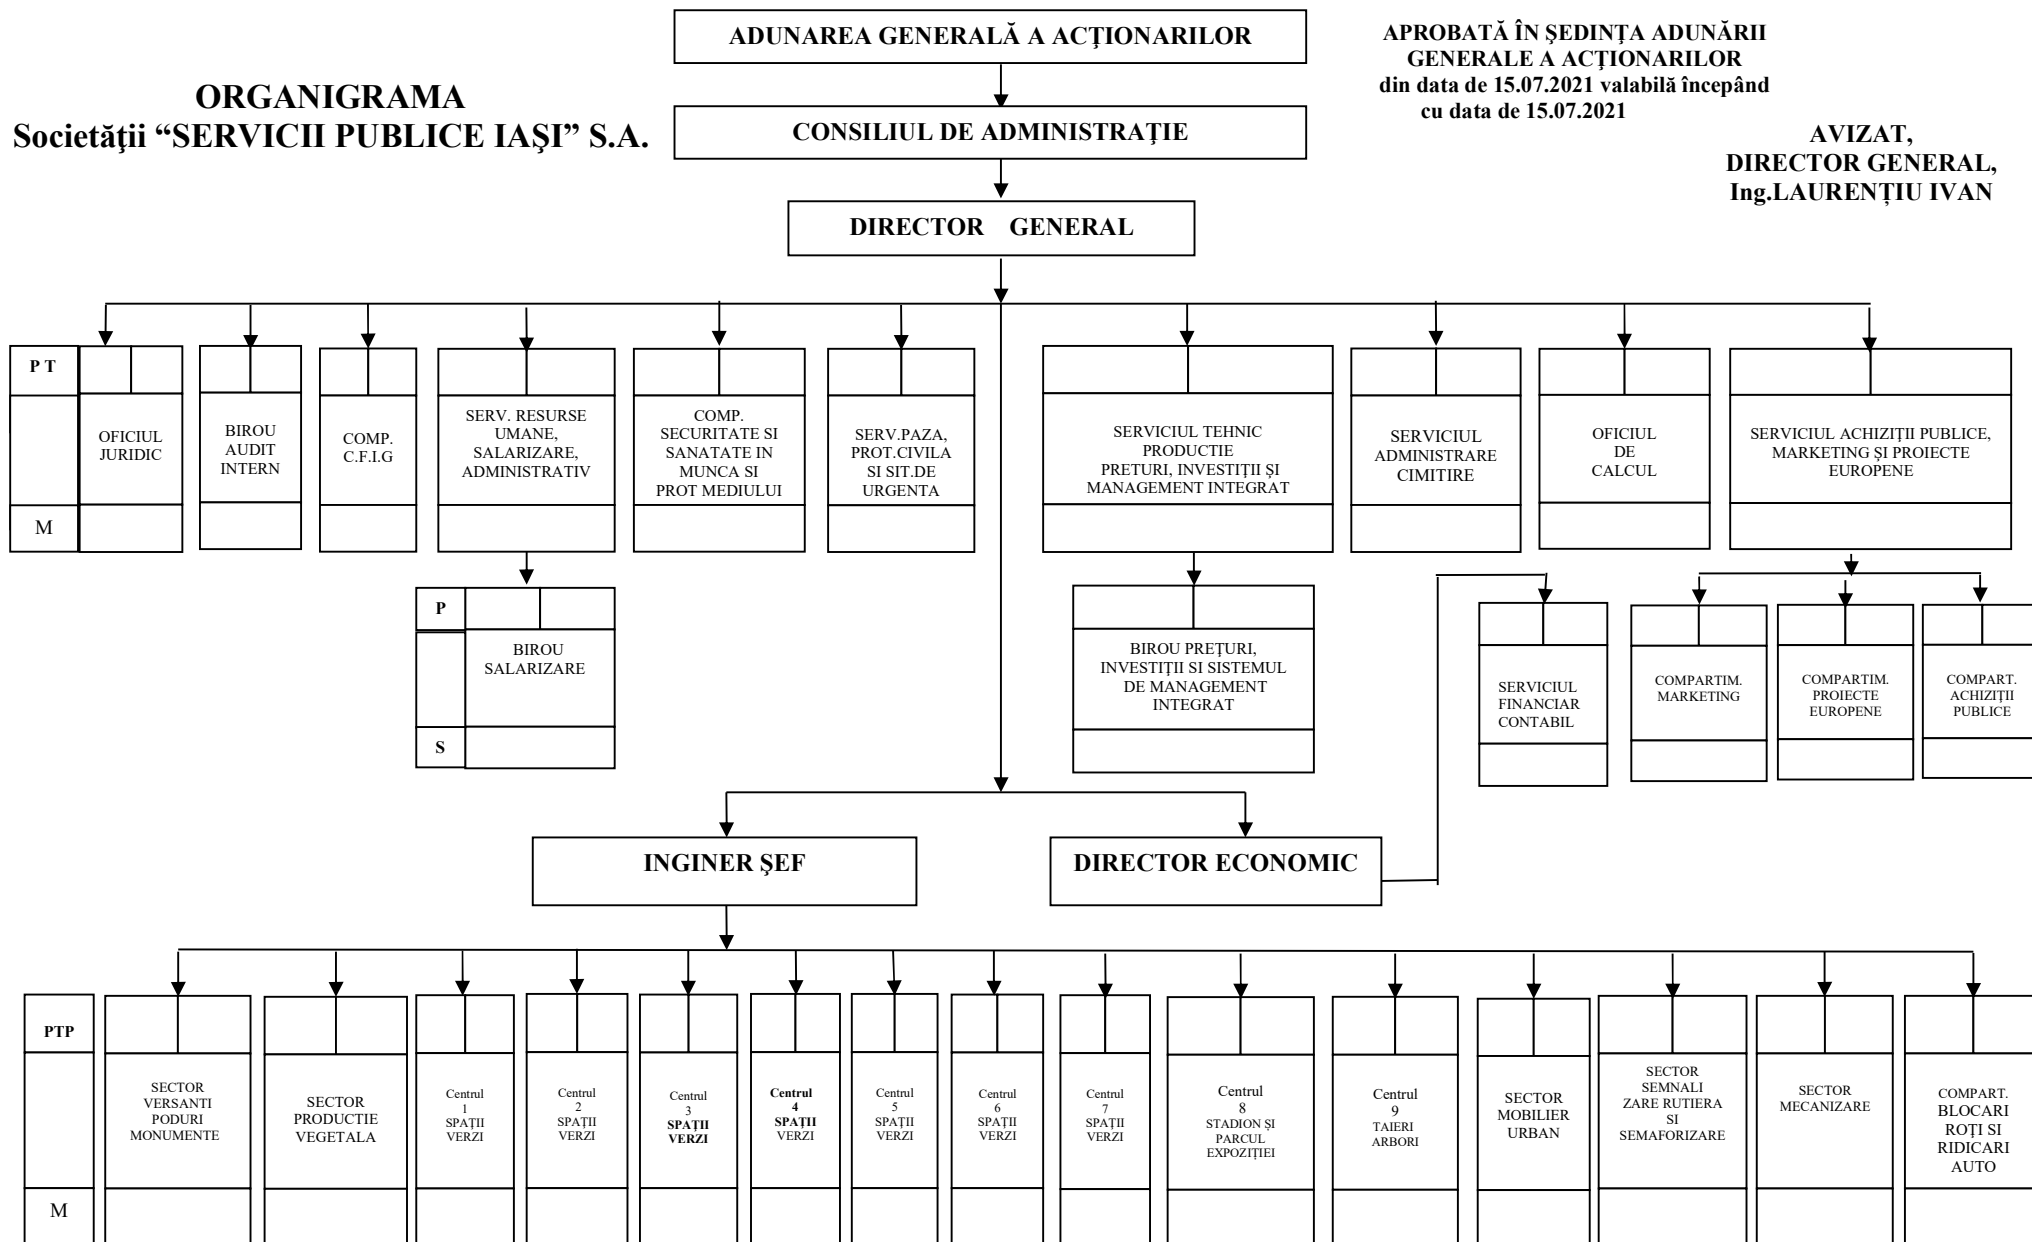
ORGANIGRAMA
Societăţii "SERVICII PUBLICE IAŞI" S.A.

ADUNAREA GENERALĂ A ACȚIONARILOR

APROBATĂ ÎN ȘEDINȚA ADUNĂRII GENERALE A ACȚIONARILOR din data de 15.07.2021 valabilă începând cu data de 15.07.2021

AVIZAT,
DIRECTOR GENERAL,
Ing.LAURENȚIU IVAN

CONSILIUL DE ADMINISTRAȚIE

DIRECTOR GENERAL

P T

M

OFICIUL JURIDIC

BIROU AUDIT INTERN

COMP. C.F.I.G

SERV. RESURSE UMANE, SALARIZARE, ADMINISTRATIV

COMP. SECURITATE SI SANATATE IN MUNCA SI PROT MEDIULUI

SERV.PAZA, PROT.CIVILA SI SIT.DE URGENTA

SERVICIUL TEHNIC PRODUCTIE PRETURI, INVESTIȚII ȘI MANAGEMENT INTEGRAT

SERVICIUL ADMINISTRARE CIMITIRE

OFICIUL DE CALCUL

SERVICIUL ACHIZIȚII PUBLICE, MARKETING ȘI PROIECTE EUROPENE

P

BIROU SALARIZARE

S

BIROU PREȚURI, INVESTIȚII SI SISTEMUL DE MANAGEMENT INTEGRAT

SERVICIUL FINANCIAR CONTABIL

COMPARTIM. MARKETING

COMPARTIM. PROIECTE EUROPENE

COMPART. ACHIZIȚII PUBLICE

INGINER ŞEF

DIRECTOR ECONOMIC

PTP

M

SECTOR VERSANTI PODURI MONUMENTE

SECTOR PRODUCTIE VEGETALA

Centrul 1 SPAȚII VERZI

Centrul 2 SPAȚII VERZI

Centrul 3 SPAȚII VERZI

Centrul 4 SPAȚII VERZI

Centrul 5 SPAȚII VERZI

Centrul 6 SPAȚII VERZI

Centrul 7 SPAȚII VERZI

Centrul 8 STADION ȘI PARCUL EXPOZIȚIEI

Centrul 9 TAIERI ARBORI

SECTOR MOBILIER URBAN

SECTOR SEMNALIZARE RUTIERA SI SEMAFORIZARE

SECTOR MECANIZARE

COMPART. BLOCARI ROȚI SI RIDICARI AUTO